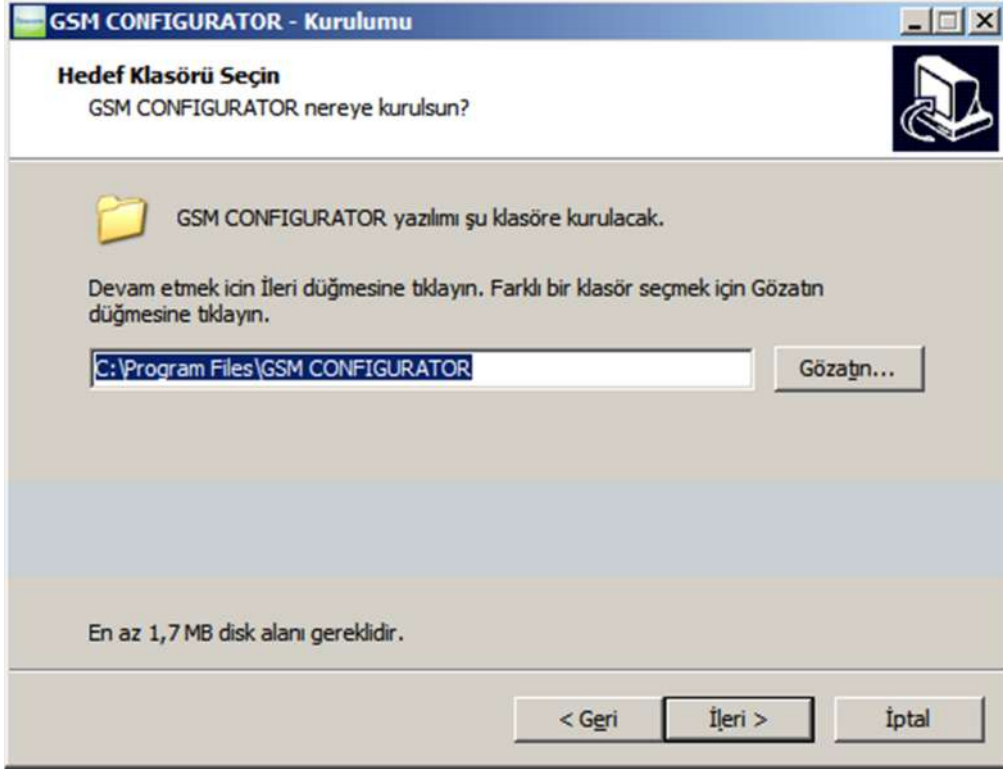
GSM CONFIGURATOR - Kurulumu

Hedef Klasörü Seçin
GSM CONFIGURATOR nereye kurulsun?

GSM CONFIGURATOR yazılımı şu klasöre kurulacak.

Devam etmek icin İleri düğmesine tıklayın. Farklı bir klasör seçmek için Gözatın düğmesine tıklayın.

C:\Program Files\GSM CONFIGURATOR

Gözatın...

En az 1,7 MB disk alanı gereklidir.

< Geri

İleri >

İptal